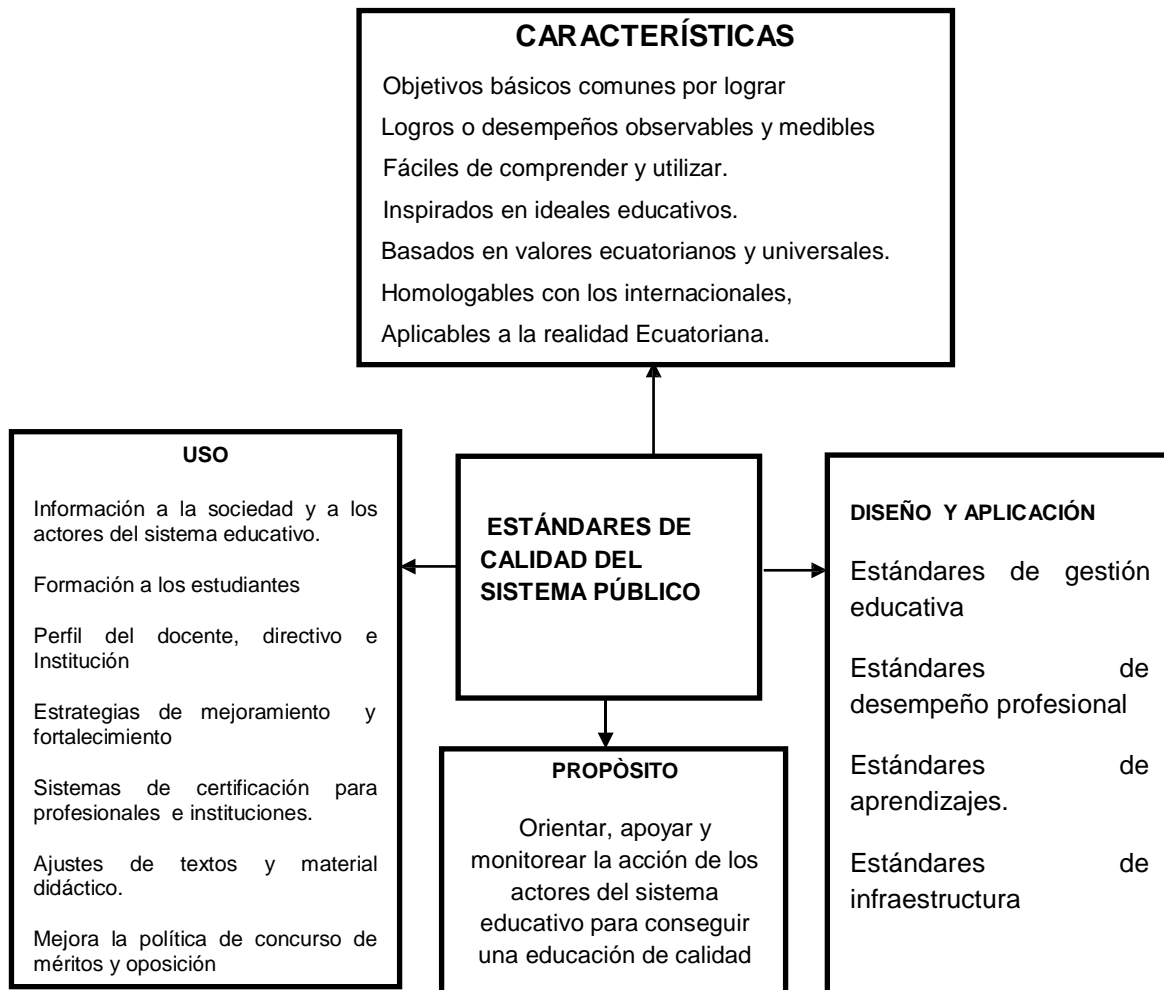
CARACTERÍSTICAS

Objetivos básicos comunes por lograr

Logros o desempeños observables y medibles

Fáciles de comprender y utilizar.

Inspirados en ideales educativos.

Basados en valores ecuatorianos y universales.

Homologables con los internacionales,

Aplicables a la realidad Ecuatoriana.

USO

Información a la sociedad y a los actores del sistema educativo.

Formación a los estudiantes

Perfil del docente, directivo e Institución

Estrategias de mejoramiento y fortalecimiento

Sistemas de certificación para profesionales e instituciones.

Ajustes de textos y material didáctico.

Mejora la política de concurso de méritos y oposición

ESTÁNDARES DE CALIDAD DEL SISTEMA PÚBLICO

PROPÒSITO

Orientar, apoyar y monitorear la acción de los actores del sistema educativo para conseguir una educación de calidad

DISEÑO Y APLICACIÓN

Estándares de gestión educativa

Estándares de desempeño profesional

Estándares de aprendizajes.

Estándares de infraestructura